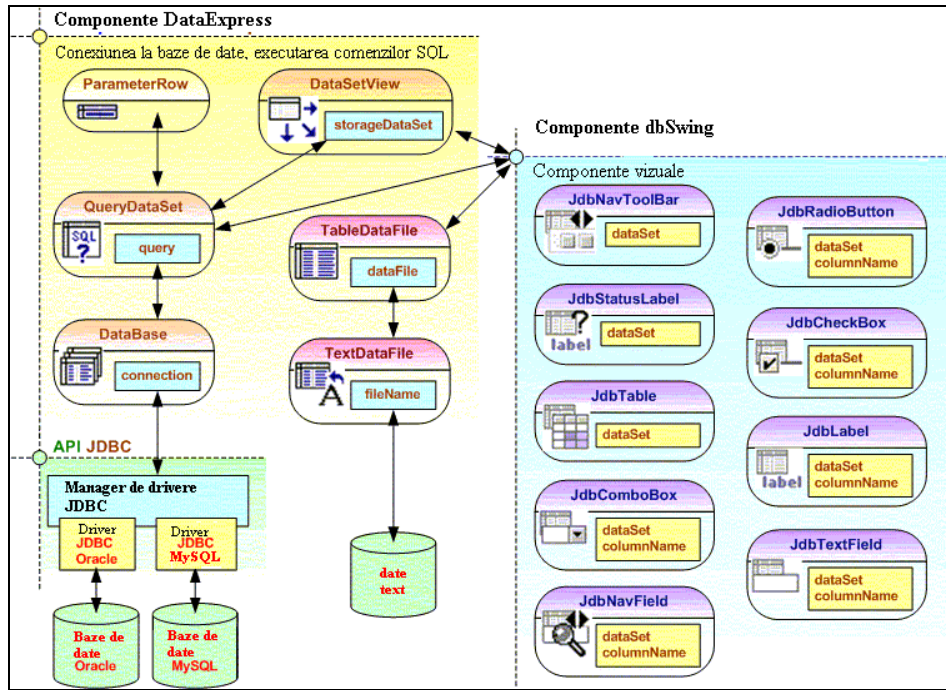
Componente DataExpress

Conexiunea la baze de date, executarea comenzilor SQL

ParameterRow

DataSetView

storageDataSet

QueryDataSet

SQL

query

TableDataFile

dataFile

DataBase

connection

TextDataFile

fileName

API JDBC

Manager de drivere JDBC

Driver JDBC Oracle

Driver JDBC MySQL

Baze de date Oracle

Baze de date MySQL

date text

Componente dbSwing

Componente vizuale

JdbNavToolBar

dataSet

JdbRadioButton

dataSet columnName

JdbStatusLabel

label

dataSet

JdbCheckBox

dataSet columnName

JdbTable

dataSet

JdbLabel

label

dataSet columnName

JdbComboBox

dataSet columnName

JdbTextField

dataSet columnName

JdbNavField

dataSet columnName